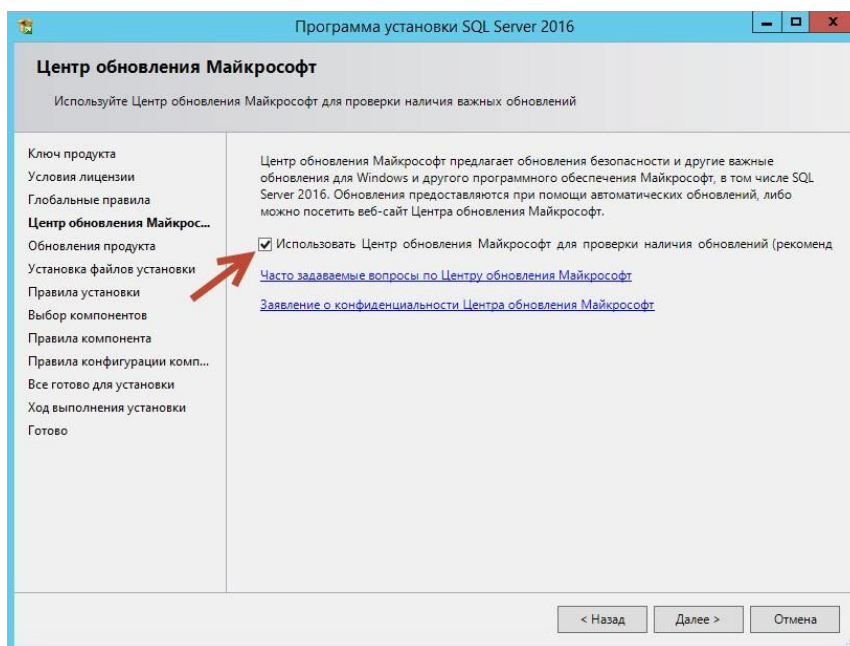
Программа установки SQL Server 2016

Центр обновления Майкрософт

Используйте Центр обновления Майкрософт для проверки наличия важных обновлений

Ключ продукта
Условия лицензии
Глобальные правила
Центр обновления Майкрос...
Обновления продукта
Установка файлов установки
Правила установки
Выбор компонентов
Правила компонента
Правила конфигурации комп...
Все готово для установки
Ход выполнения установки
Готово

Центр обновления Майкрософт предлагает обновления безопасности и другие важные обновления для Windows и другого программного обеспечения Майкрософт, в том числе SQL Server 2016. Обновления предоставляются при помощи автоматических обновлений, либо можно посетить веб-сайт Центра обновления Майкрософт.

Использовать Центр обновления Майкрософт для проверки наличия обновлений (рекоменд

Часто задаваемые вопросы по Центру обновления Майкрософт

Заявление о конфиденциальности Центра обновления Майкрософт

< Назад
Далее >
Отмена